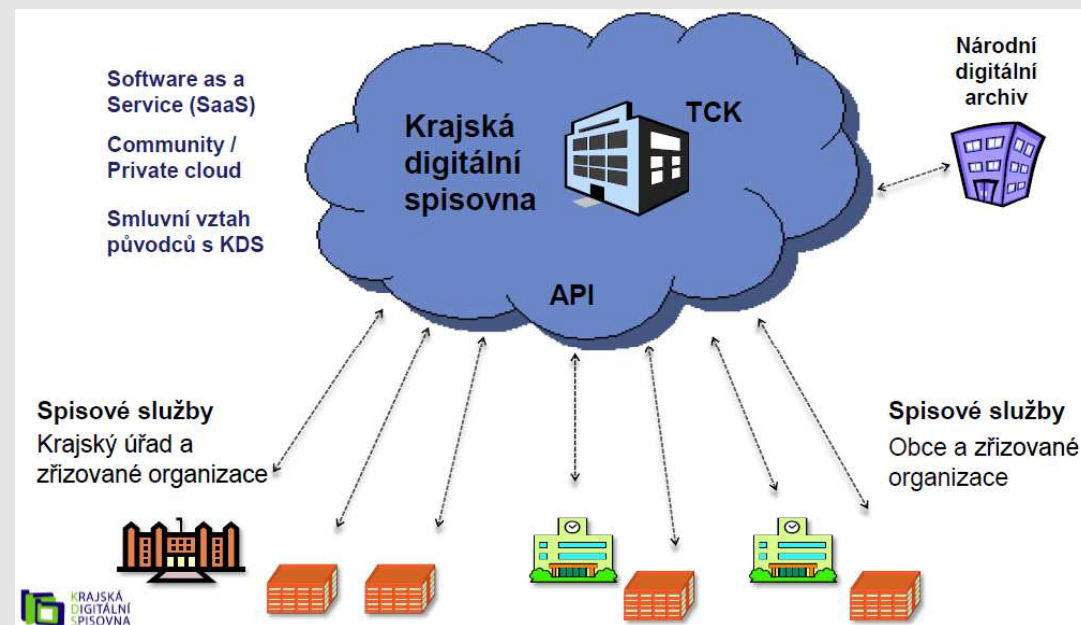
Software as a Service (SaaS)

Community / Private cloud

Smluvní vztah původců s KDS

Krajská digitální spisovna

TCK

API

Národní digitální archiv

Spisové služby
Krajský úřad a zřizované organizace

Spisové služby
Obce a zřizované organizace

KRAJSKÁ DIGITÁLNÍ SPISOVNA